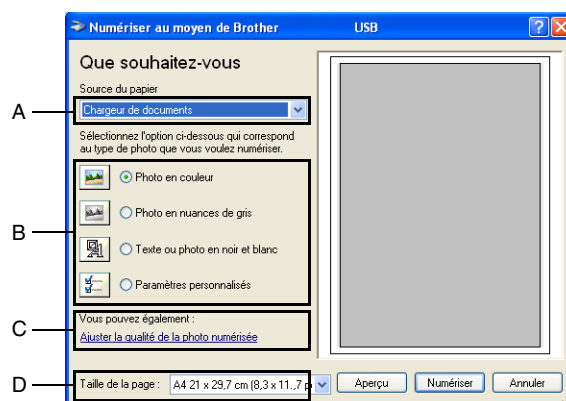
Numériser au moyen de Brother USB

Que souhaitez-vous

Source du papier

Chargeur de documents

Sélectionnez l'option ci-dessous qui correspond au type de photo que vous voulez numériser.

Photo en couleur

Photo en nuances de gris

Texte ou photo en noir et blanc

Paramètres personnalisés

Vous pouvez également :

Ajuster la qualité de la photo numérisée

Taille de la page : A4 21 x 29,7 cm (8,3 x 11,7 p

Aperçu Numériser Annuler

A

B

C

D